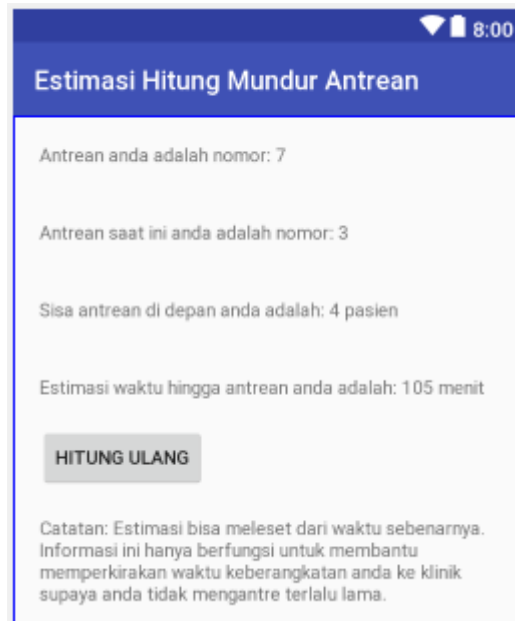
8:00

Estimasi Hitung Mundur Antrean

Antrean anda adalah nomor: 7

Antrean saat ini anda adalah nomor: 3

Sisa antrean di depan anda adalah: 4 pasien

Estimasi waktu hingga antrean anda adalah: 105 menit

HITUNG ULANG

Catatan: Estimasi bisa meleset dari waktu sebenarnya. Informasi ini hanya berfungsi untuk membantu memperkirakan waktu keberangkatan anda ke klinik supaya anda tidak mengantre terlalu lama.